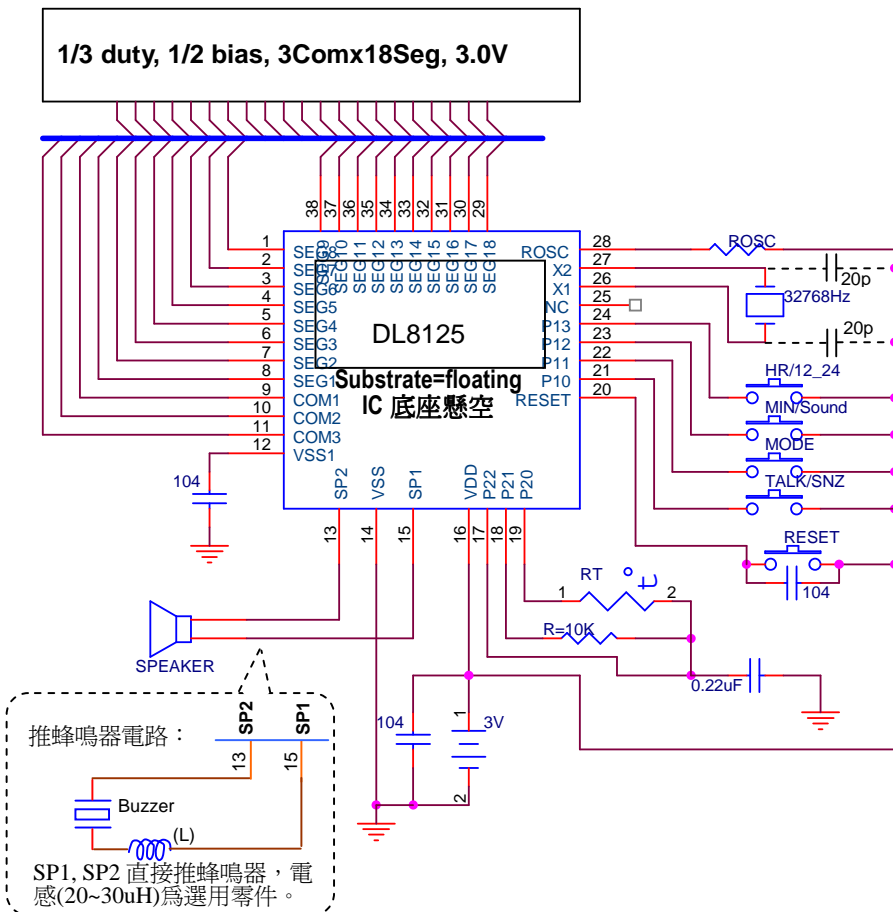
1/3 duty, 1/2 bias, 3Comx18Seg, 3.0V

38 37 36 35 34 33 32 31 30 29

SEG9 SEG10 SEG11 SEG12 SEG13 SEG14 SEG15 SEG16 SEG17 SEG18

1 SEG8
2 SEG7
3 SEG6
4 SEG5
5 SEG4
6 SEG3
7 SEG2
8 SEG1
9 COM1
10 COM2
11 COM3
12 VSS1

ROSC 28
X2 27
X1 26
NC 25
P13 24
P12 23
P11 22
P10 21
RESET 20

DL8125

Substrate=floating
IC 底座懸空

SP2 VSS SP1 VDD P22 P21 P20
13 14 15 16 17 18 19

ROSC
20p
32768Hz
20p
HR/12_24
MIN/Sound
MODE
TALK/SNZ
RESET
104

104

RT
1 2
R=10K
0.22uF

SPEAKER

104
1
3V
2

推蜂鳴器電路：
SP2 SP1
13 15
Buzzer
(L)
SP1, SP2 直接推蜂鳴器，電感(20~30uH)爲選用零件。